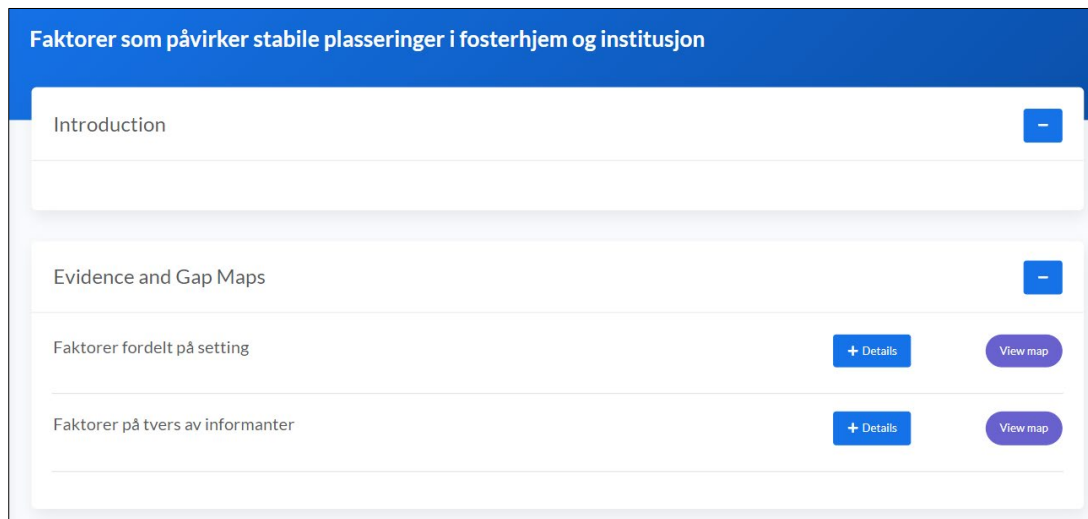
Faktorer som påvirker stabile plasseringer i fosterhjem og institusjon

Introduction

−

Evidence and Gap Maps

−

Faktorer fordelt på setting

+ Details

View map

Faktorer på tvers av informanter

+ Details

View map